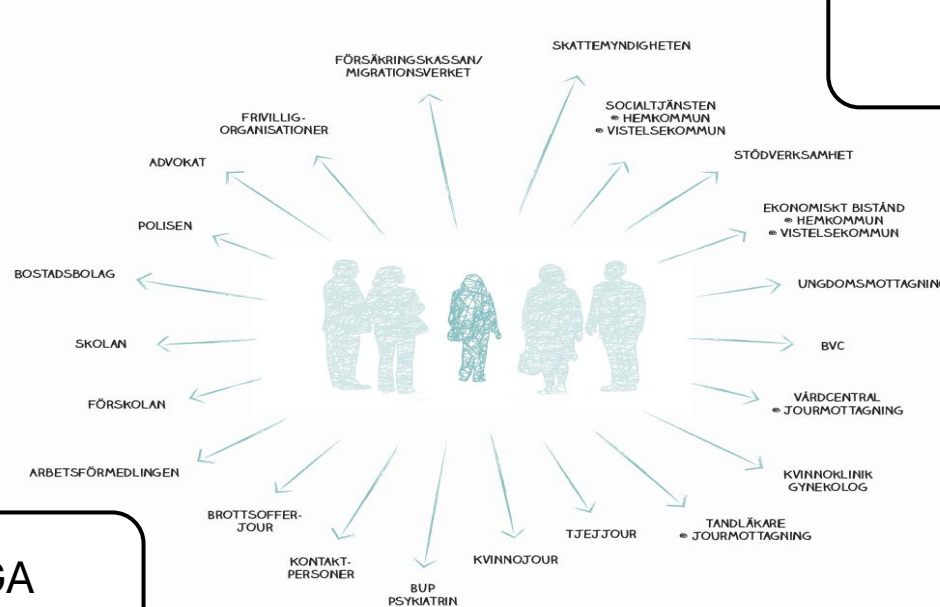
FÖRSÄKRINGSKASSAN/ MIGRATIONSVERKET

SKATTEMYNDIGHETEN

FRIVILLIG-ORGANISATIONER

SOCIALTJÄNSTEN
• HEMKOMMUN
• VISTELSEKOMMUN

ADVOKAT

STÖDVERKSAMHET

POLISEN

EKONOMISKT BISTÅND
• HEMKOMMUN
• VISTELSEKOMMUN

BOSTADSBOLAG

UNGDOMSMOTTAGNING

SKOLAN

BVC

FÖRSKOLAN

VÅRDCENTRAL
• JOURMOTTAGNING

ARBETSFÖRMEDLINGEN

KVINNOKLINIK GYNEKOLOG

BROTTSOFFER-JOUR

TJEJJOUR

TANDLÄKARE
• JOURMOTTAGNING

KONTAKT-PERSONER

KVINNOJOUR

BUP PSYKIATRIN

GA